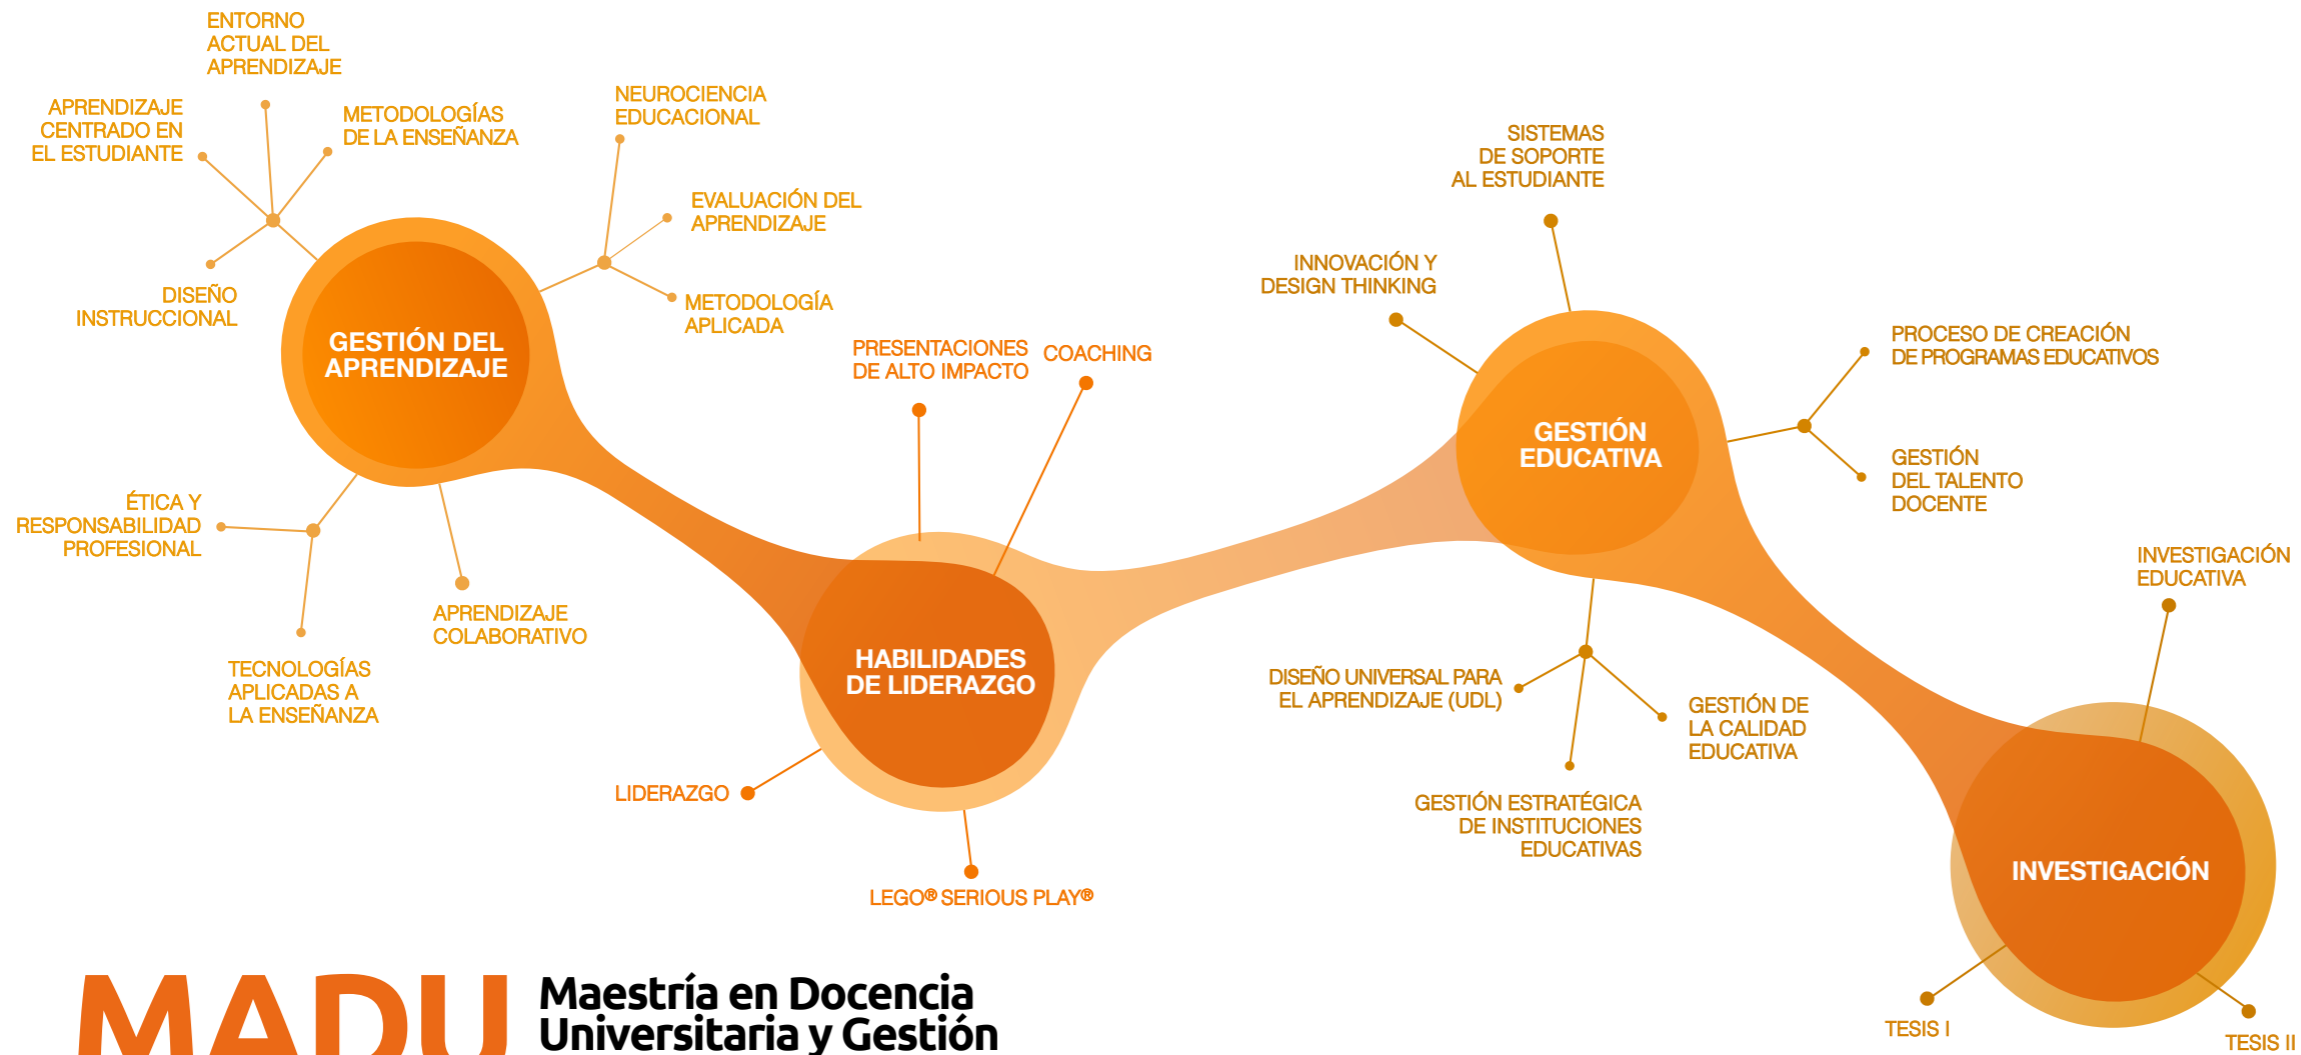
ENTORNO ACTUAL DEL APRENDIZAJE

APRENDIZAJE CENTRADO EN EL ESTUDIANTE

METODOLOGÍAS DE LA ENSEÑANZA

DISEÑO INSTRUCCIONAL

GESTIÓN DEL APRENDIZAJE

ÉTICA Y RESPONSABILIDAD PROFESIONAL

TECNOLOGÍAS APLICADAS A LA ENSEÑANZA

APRENDIZAJE COLABORATIVO

NEUROCIENCIA EDUCACIONAL

EVALUACIÓN DEL APRENDIZAJE

METODOLOGÍA APLICADA

PRESENTACIONES DE ALTO IMPACTO

COACHING

HABILIDADES DE LIDERAZGO

LIDERAZGO

LEGO® SERIOUS PLAY®

SISTEMAS DE SOPORTE AL ESTUDIANTE

INNOVACIÓN Y DESIGN THINKING

GESTIÓN EDUCATIVA

PROCESO DE CREACIÓN DE PROGRAMAS EDUCATIVOS

GESTIÓN DEL TALENTO DOCENTE

DISEÑO UNIVERSAL PARA EL APRENDIZAJE (UDL)

GESTIÓN DE LA CALIDAD EDUCATIVA

GESTIÓN ESTRATÉGICA DE INSTITUCIONES EDUCATIVAS

INVESTIGACIÓN EDUCATIVA

INVESTIGACIÓN

TESIS I

TESIS II

MADU Maestría en Docencia Universitaria y Gestión